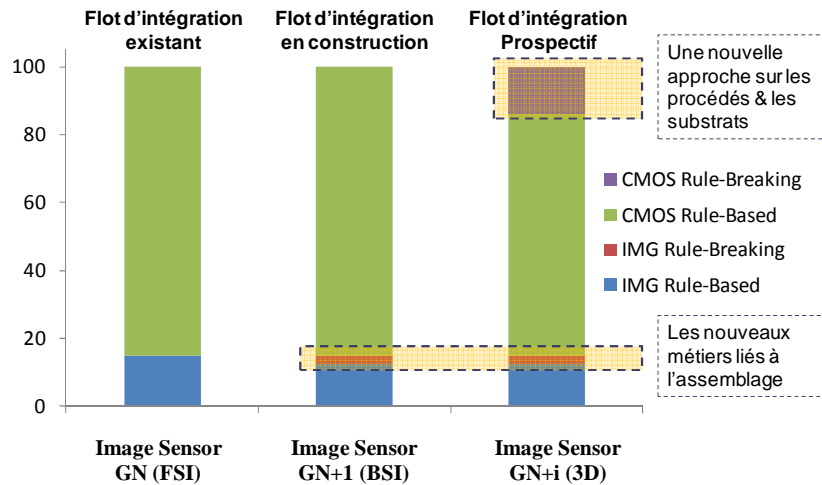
Flot d'intégration existant

Flot d'intégration en construction

Flot d'intégration Prospectif

Une nouvelle approche sur les procédés & les substrats

100

80

60

40

20

0

CMOS Rule-Breaking

CMOS Rule-Based

IMG Rule-Breaking

IMG Rule-Based

Les nouveaux métiers liés à l'assemblage

Image Sensor GN (FSI)

Image Sensor GN+1 (BSI)

Image Sensor GN+i (3D)